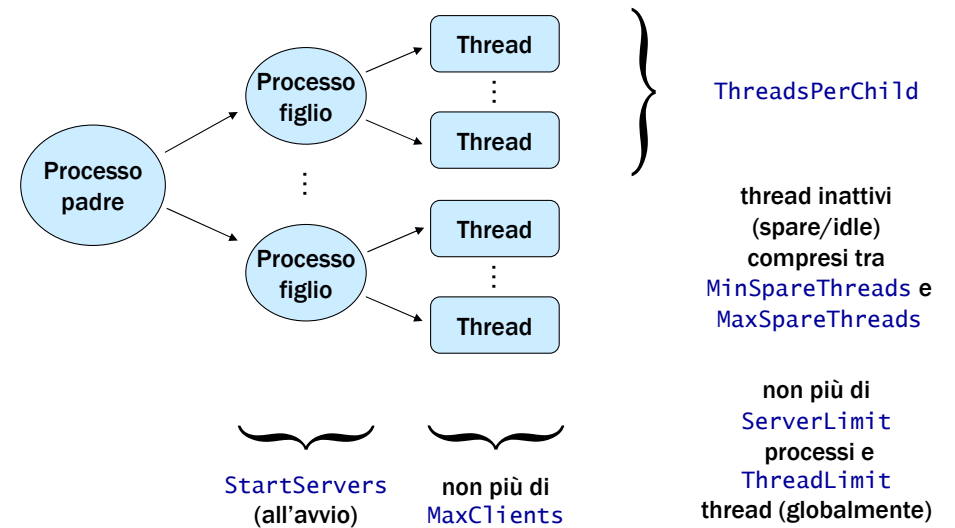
Processo padre

Processo figlio

Thread

⋮

Thread

⋮

Processo figlio

Thread

⋮

Thread

ThreadsPerChild

thread inattivi (spare/idle) compresi tra MinSpareThreads e MaxSpareThreads

non più di ServerLimit processi e ThreadLimit thread (globalmente)

StartServers (all'avvio)

non più di MaxClients